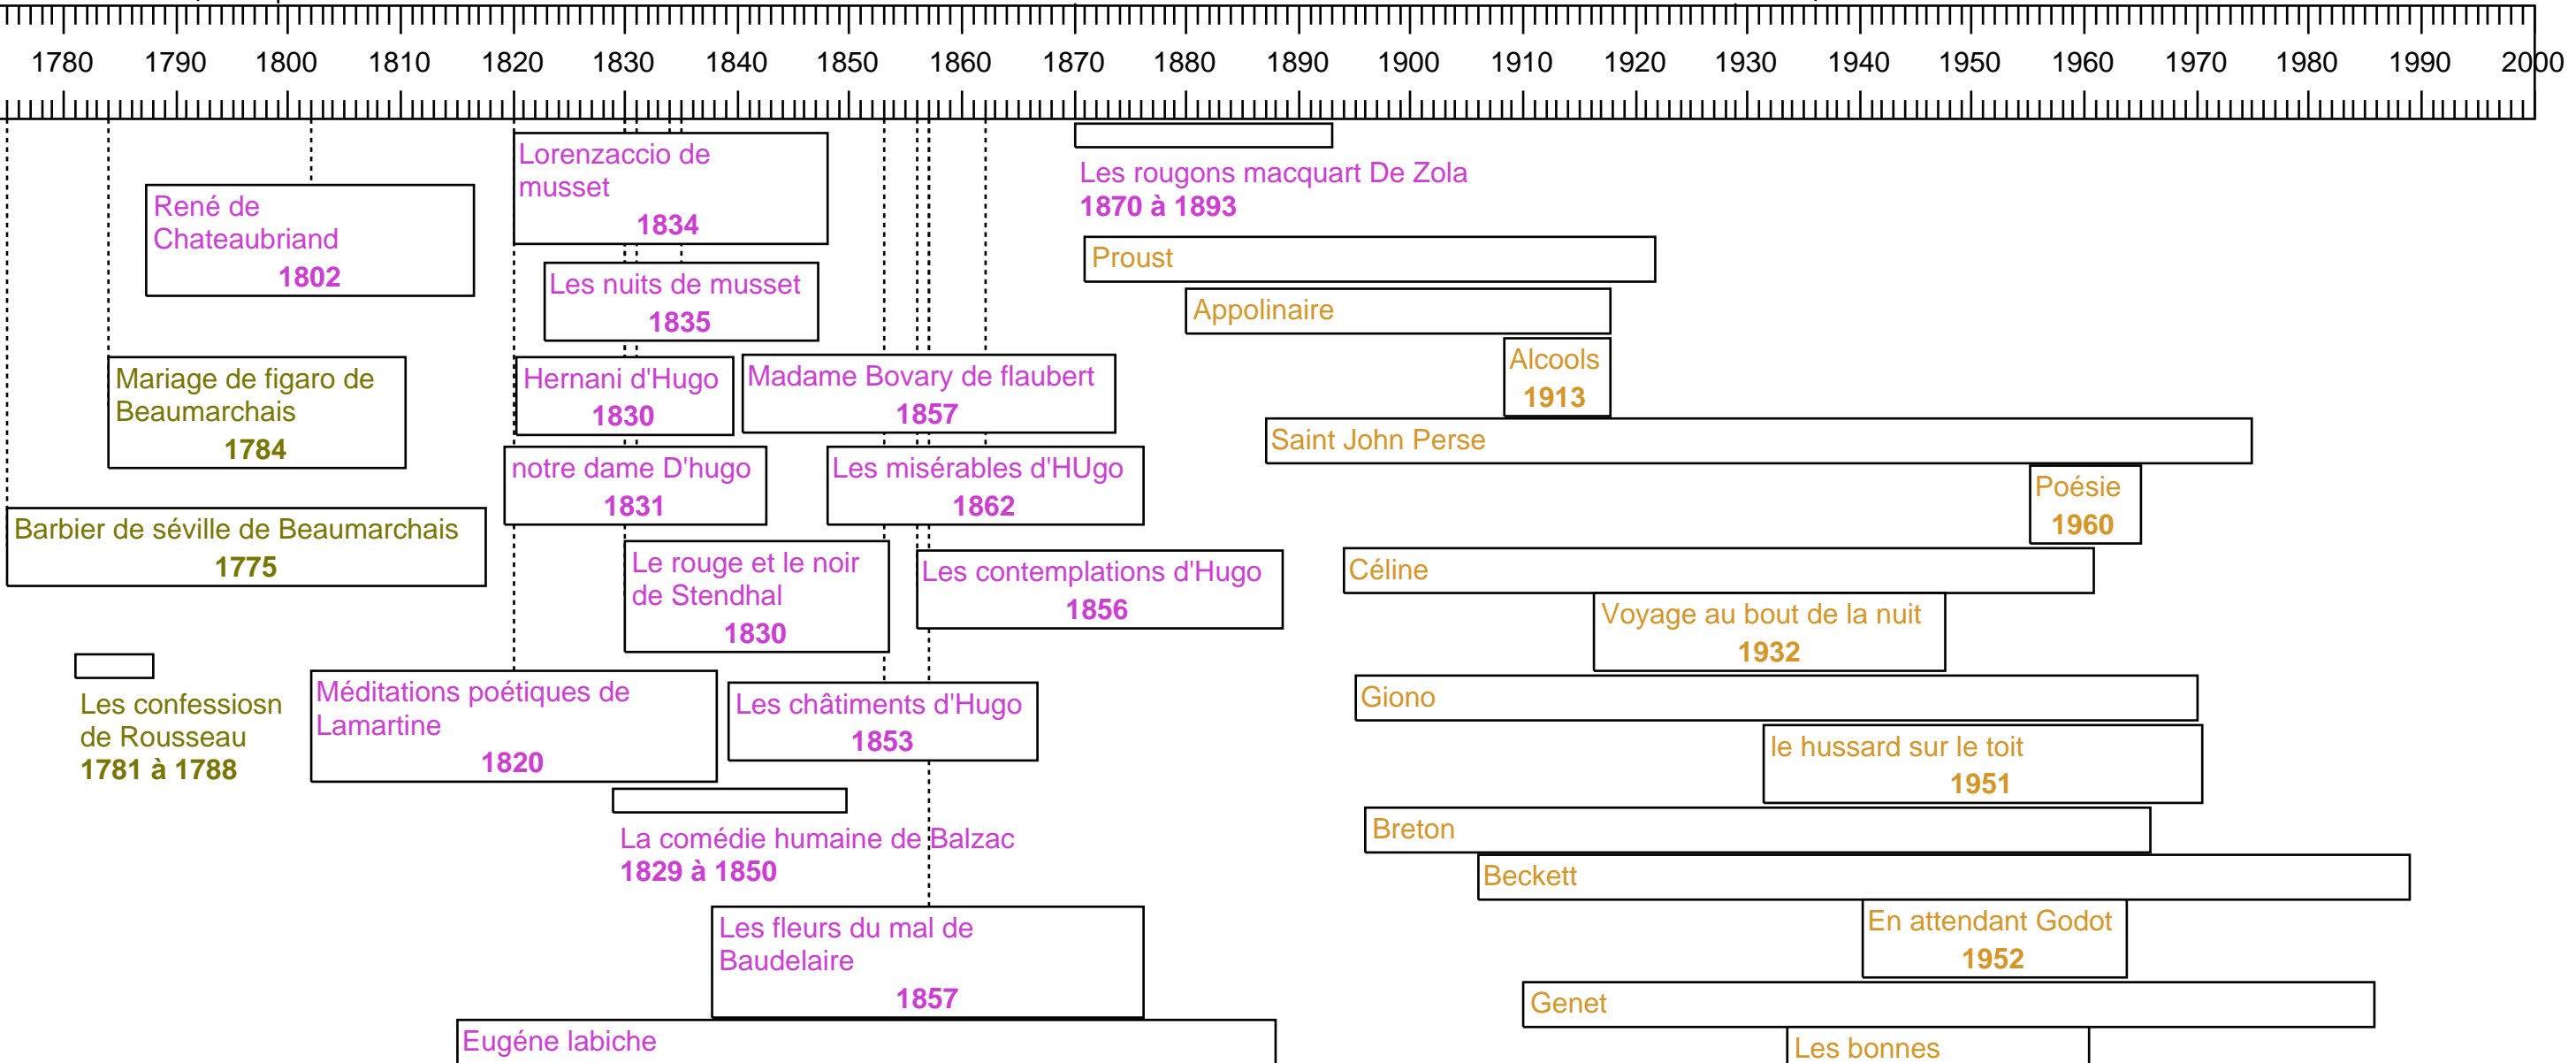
1780 1790 1800 1810 1820 1830 1840 1850 1860 1870 1880 1890 1900 1910 1920 1930 1940 1950 1960 1970 1980 1990 2000

René de Chateaubriand
1802

Mariage de figaro de Beaumarchais
1784

Barbier de séville de Beaumarchais
1775

Les confessiosn de Rousseau
1781 à 1788

Lorenzaccio de musset
1834

Les nuits de musset
1835

Hernani d'Hugo
1830

notre dame D'hugo
1831

Le rouge et le noir de Stendhal
1830

Méditations poétiques de Lamartine
1820

La comédie humaine de Balzac
1829 à 1850

Madame Bovary de flaubert
1857

Les misérables d'HUgo
1862

Les contemplations d'Hugo
1856

Les châtiments d'Hugo
1853

Les fleurs du mal de Baudelaire
1857

Eugéne labiche

Les rougons macquart De Zola
1870 à 1893

Proust

Appolinaire

Alcools
1913

Saint John Perse

Poésie
1960

Céline

Voyage au bout de la nuit
1932

Giono

le hussard sur le toit
1951

Breton

Beckett

En attendant Godot
1952

Genet

Les bonnes